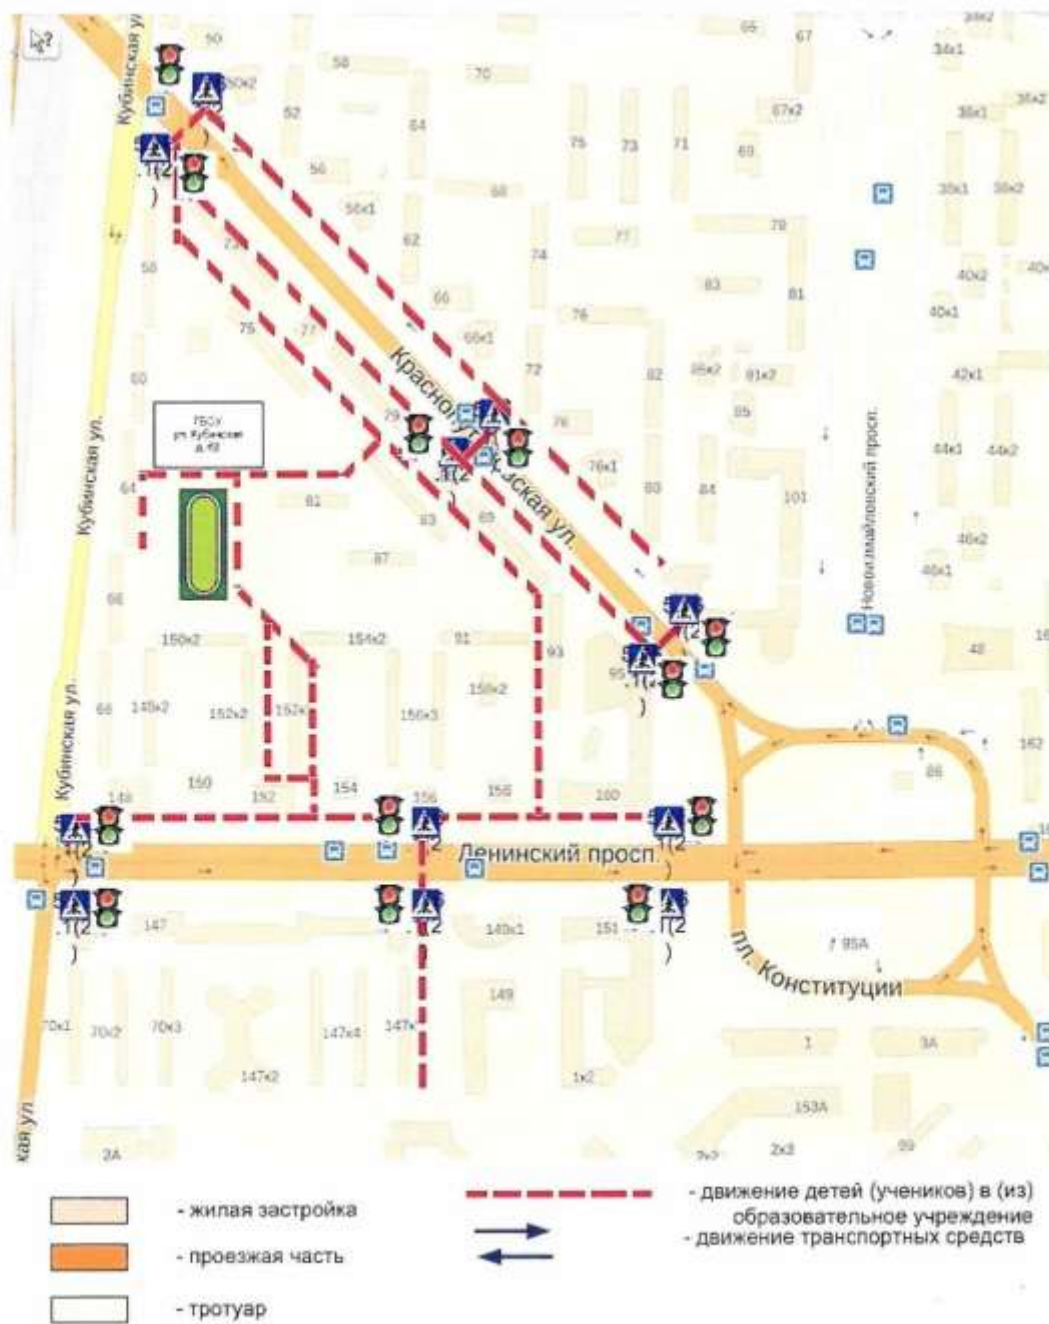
Кубинская ул.
50
50к2
58
70
65
67
34к1
52
64
75
73
71
69
67к2
36к1
56
68
56к1
79
35к1
62
77
74
83
81
40к2
66
40к1
75
77
66к1
76
72
82
85к2
81к2
42к1
60
Красно
79
76
85
44к1
44к2
ГБОУ ул. Кубинская д. 62
скаая ул.
76к1
80
84
101
Новоизмайловский просп.
64
81
83
89
46к2
87
46к1
Кубинская ул.
68
150к2
154к2
91
93
48
95
158к2
66
148к2
152к2
152к
156к3
162
86
150
152
154
156
158
160
148
Кубинская ул.
Ленинский просп.
147
149к1
151
95А
пл. Конституции
149
70к1
70к2
70к3
147к4
147к
1
3А
147к2
1к2
153А
кая ул
2А
2к3
99
- жилая застройка
- проезжая часть
- тротуар
- движение детей (учеников) в (из) образовательное учреждение
- движение транспортных средств